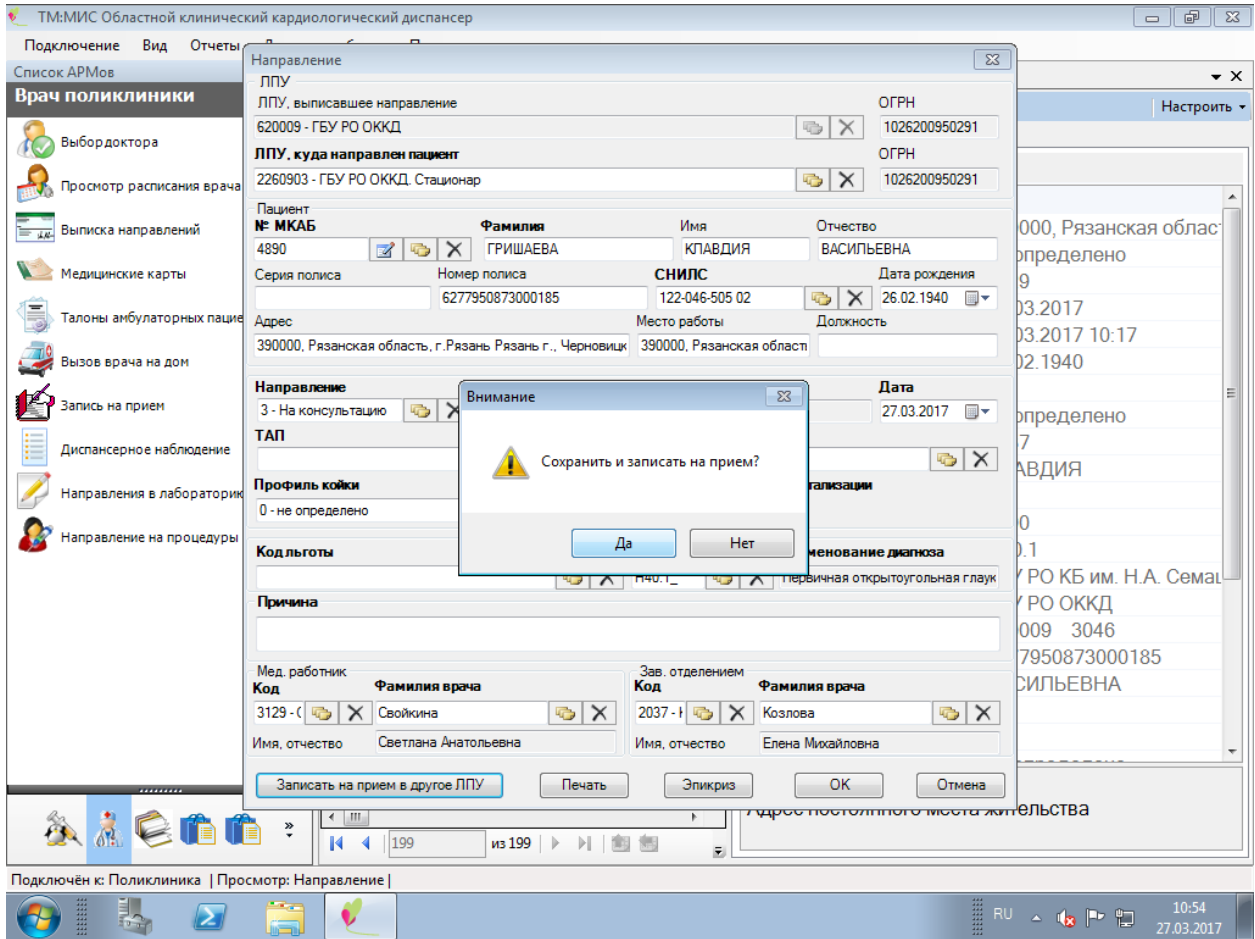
ТМ:МИС Областной клинический кардиологический диспансер

Подключение Вид Отчеты

Список АРМов

Врач поликлиники

Выбор доктора
Просмотр расписания врача
Выписка направлений
Медицинские карты
Талоны амбулаторных паци
Вызов врача на дом
Запись на прием
Диспансерное наблюдение
Направления в лаборатори
Направление на процедуры

Настроить

000, Рязанская облас
определено
9
03.2017
03.2017 10:17
02.1940
определено
7
АВДИЯ
0
0.1
У РО КБ им. Н.А. Семаш
У РО ОККД
009 3046
7950873000185
СИЛЬЕВНА

Адрес постоянного места жительства

Направление

ЛПУ
ЛПУ, выписавшее направление
620009 - ГБУ РО ОККД
ОГРН
1026200950291
ЛПУ, куда направлен пациент
2260903 - ГБУ РО ОККД. Стационар
ОГРН
1026200950291

Пациент
№ МКАБ
4890
Фамилия
ГРИШАЕВА
Имя
КЛАВДИЯ
Отчество
ВАСИЛЬЕВНА
Серия полиса
Номер полиса
6277950873000185
СНИЛС
122-046-505 02
Дата рождения
26.02.1940
Адрес
390000, Рязанская область, г.Рязань Рязань г., Черновицк
Место работы
390000, Рязанская област
Должность

Направление
3 - На консультацию
Дата
27.03.2017
ТАП
Профиль койки
0 - не определено
тализации
Код льготы
менование диагноза
Н40.1_
Первичная открытоугольная глаук
Причина

Мед. работник
Код
3129 - (
Фамилия врача
Свойкина
Имя, отчество
Светлана Анатольевна
Зав. отделением
Код
2037 - I
Фамилия врача
Козлова
Имя, отчество
Елена Михайловна

Записать на прием в другое ЛПУ
Печать
Эпикриз
OK
Отмена

Внимание
Сохранить и записать на прием?
Да
Нет

199
из 199

Подключён к: Поликлиника | Просмотр: Направление |

RU
10:54
27.03.2017